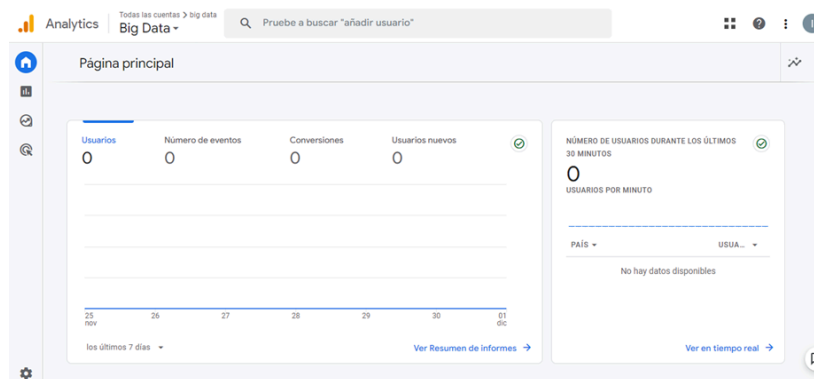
Analytics
Todas las cuentas > big data
Big Data

Pruebe a buscar "añadir usuario"

Página principal

Usuarios
0

Número de eventos
0

Conversiones
0

Usuarios nuevos
0

25 nov
26
27
28
29
30
01 dic

los últimos 7 días

Ver Resumen de informes →

NÚMERO DE USUARIOS DURANTE LOS ÚLTIMOS 30 MINUTOS
0
USUARIOS POR MINUTO

PAÍS
USUA...

No hay datos disponibles

Ver en tiempo real →